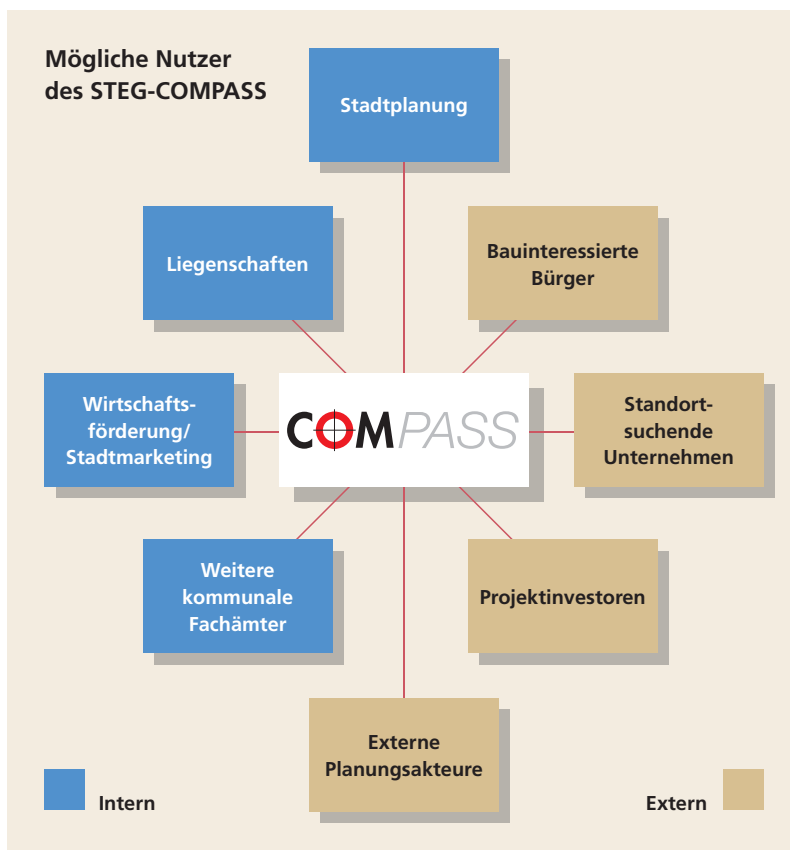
Mögliche Nutzer des STEG-COMPASS

Stadtplanung

Liegenschaften

Bauinteressierte Bürger

Wirtschaftsförderung/ Stadtmarketing

COMPASS

Standortsuchende Unternehmen

Weitere kommunale Fachämter

Projektinvestoren

Externe Planungsakteure

Intern

Extern